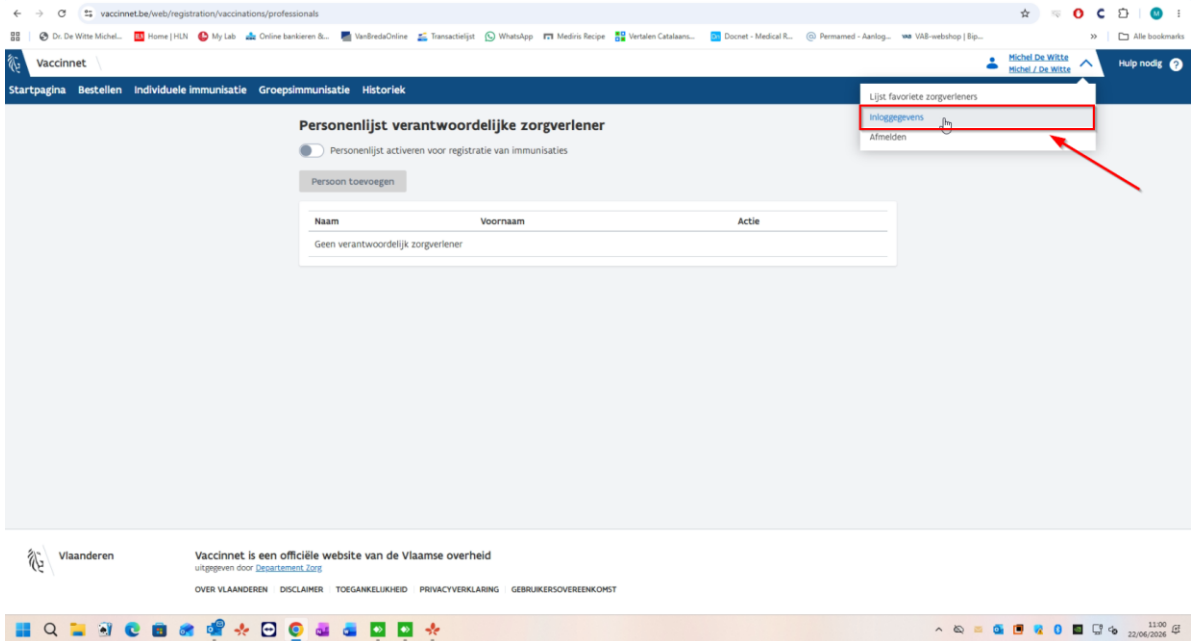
vaccinnet.be/web/registration/vaccinations/professionals

Dr. De Witte Michel... Home | HLN My Lab Online bankieren &... VanBredaOnline Transactielijst WhatsApp Mediris Recipe Vertalen Catalaans... Docnet - Medical R... Permamed - Aanlog... VAB-webshop | Bip... » Alle bookmarks

Vaccinnet

Michel De Witte
Michel / De Witte

Hulp nodig

Startpagina Bestellen Individuele immunisatie Groepsimmunisatie Historiek

Lijst favoriete zorgverleners
Inloggegevens
Afmelden

Personenlijst verantwoordelijke zorgverlener

Personenlijst activeren voor registratie van immunisaties

Persoon toevoegen

| Naam | Voornaam | Actie |
|---|---|---|
| Geen verantwoordelijk zorgverlener | | |

Vlaanderen

Vaccinnet is een officiële website van de Vlaamse overheid
uitgegeven door Departement Zorg

OVER VLAANDEREN DISCLAIMER TOEGANKELIJKHEID PRIVACYVERKLARING GEBRUIKERSOVEREENKOMST

11:00
22/06/2026